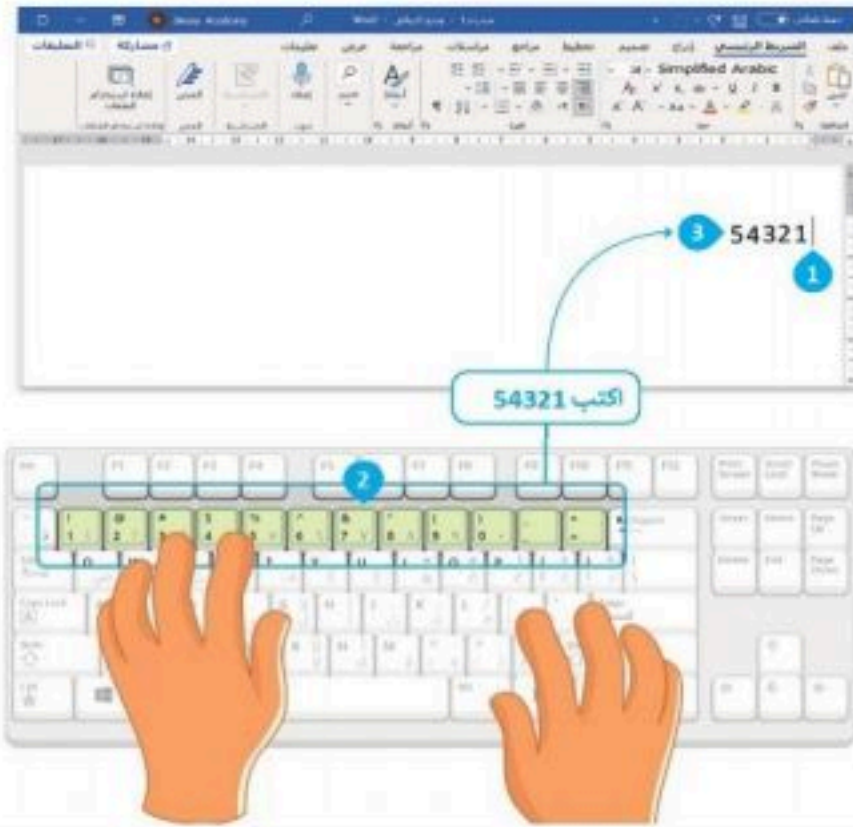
Word

ملف الشريط الرئيسي إدراج تصميم تخطيط مراجع مراسلات مراجعة عرض تعليمات مشاركة التعليقات

Simplified Arabic

3 54321

1

اكتب 54321

2

F1 F2 F3 F4 F5 F6 F7 F8 F9 F10 F11 F12

Caps Lock

Shift

Ctrl

Alt

Enter

Print Screen

Scroll Lock

Pause Break

Insert

Home

Page Up

Delete

End

Page Down